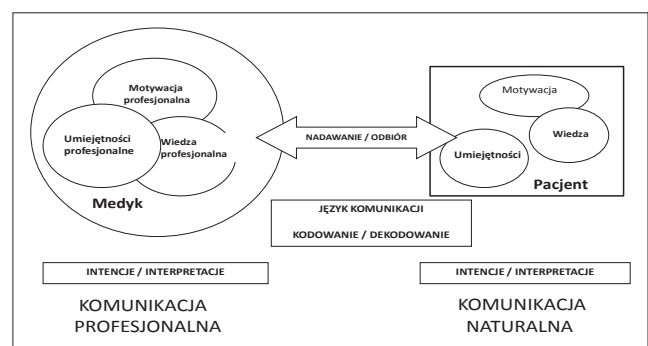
Motywacja profesjonalna

Umiejętności profesjonalne

Wiedza profesjonalna

Medyk

NADAWANIE / ODBIÓR

Motywacja

Wiedza

Umiejętności

Pacjent

JĘZYK KOMUNIKACJI

KODOWANIE / DEKODOWANIE

INTENCJE / INTERPRETACJE

INTENCJE / INTERPRETACJE

KOMUNIKACJA PROFESJONALNA

KOMUNIKACJA NATURALNA